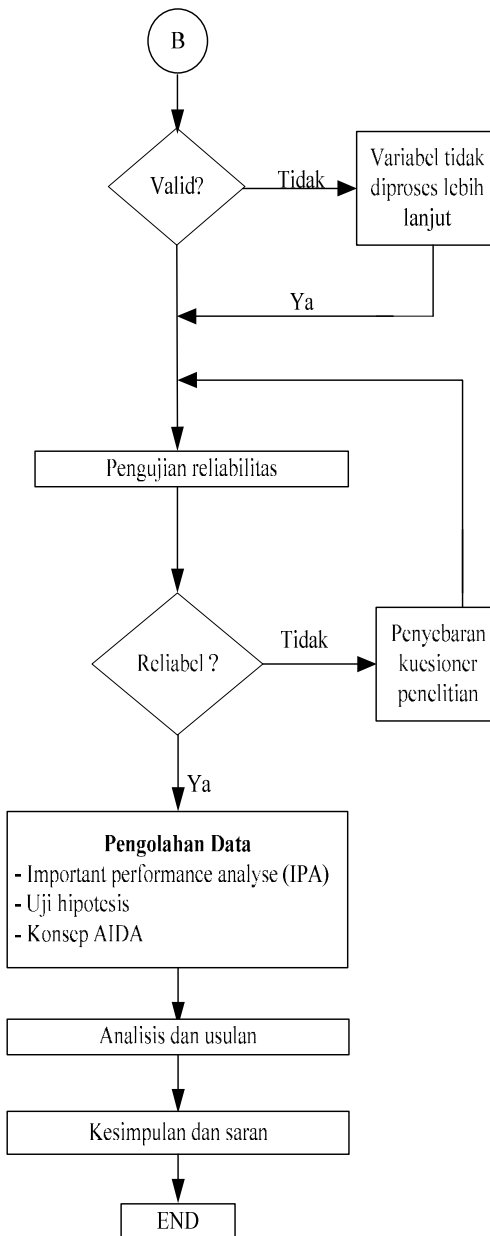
B

Valid?

Tidak

Variabel tidak diproses lebih lanjut

Ya

Pengujian reliabilitas

Reliabel ?

Tidak

Penyebaran kuesioner penelitian

Ya

**Pengolahan Data**
- Important performance analyse (IPA)
- Uji hipotesis
- Konsep AIDA

Analisis dan usulan

Kesimpulan dan saran

END